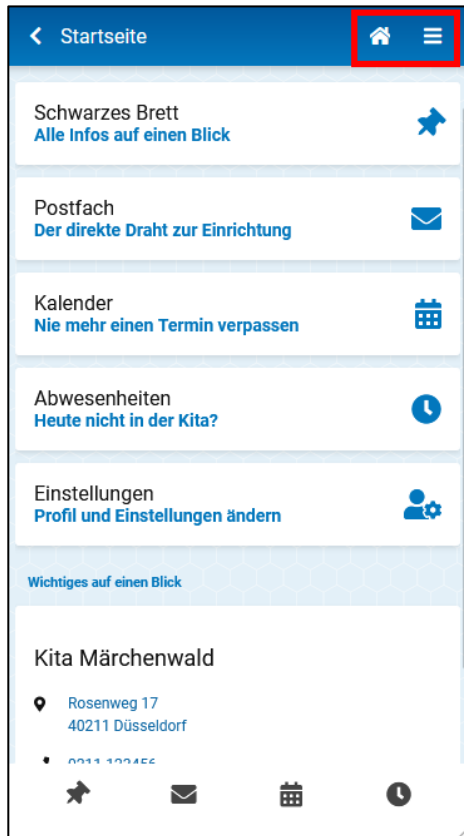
Startseite

Schwarzes Brett
Alle Infos auf einen Blick

Postfach
Der direkte Draht zur Einrichtung

Kalender
Nie mehr einen Termin verpassen

Abwesenheiten
Heute nicht in der Kita?

Einstellungen
Profil und Einstellungen ändern

Wichtiges auf einen Blick

Kita Märchenwald

Rosenweg 17
40211 Düsseldorf

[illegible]